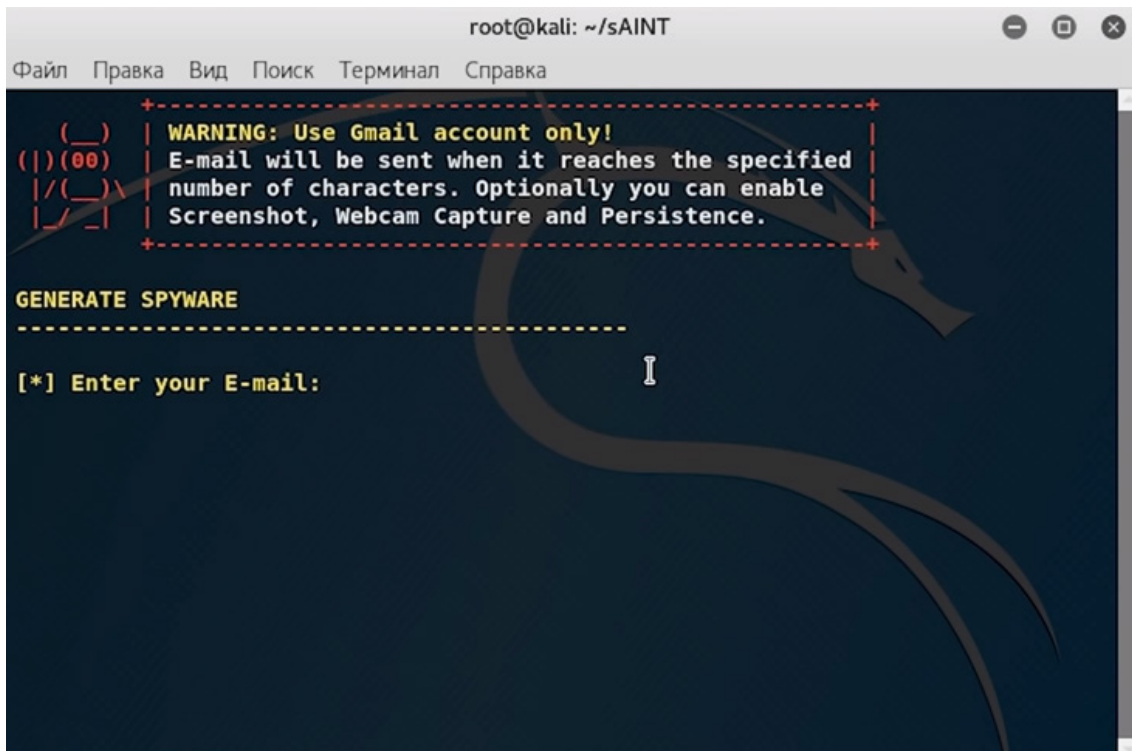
root@kali: ~/sAINT

Файл Правка Вид Поиск Терминал Справка

+----------------------------------------------------+
(__) | WARNING: Use Gmail account only! |
(|)(00) | E-mail will be sent when it reaches the specified |
|/(__)\ | number of characters. Optionally you can enable |
|_/ _| | Screenshot, Webcam Capture and Persistence. |
+----------------------------------------------------+

GENERATE SPYWARE
-------------------------------------------

[*] Enter your E-mail: